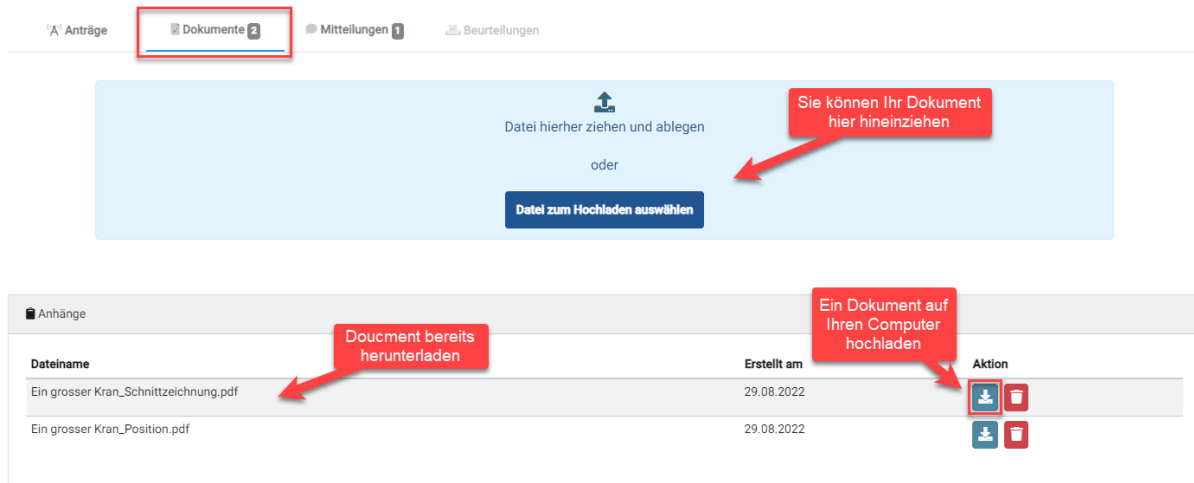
Anträge Dokumente 2 Mitteilungen 1 Beurteilungen

Datei hierher ziehen und ablegen

oder

Datei zum Hochladen auswählen

Sie können Ihr Dokument hier hineinziehen

Anhänge

Doucment bereits herunterladen

Ein Dokument auf Ihren Computer hochladen

| Dateiname | Erstellt am | Aktion |
|---|---|---|
| Ein grosser Kran_Schnittzeichnung.pdf | 29.08.2022 | |
| Ein grosser Kran_Position.pdf | 29.08.2022 | |